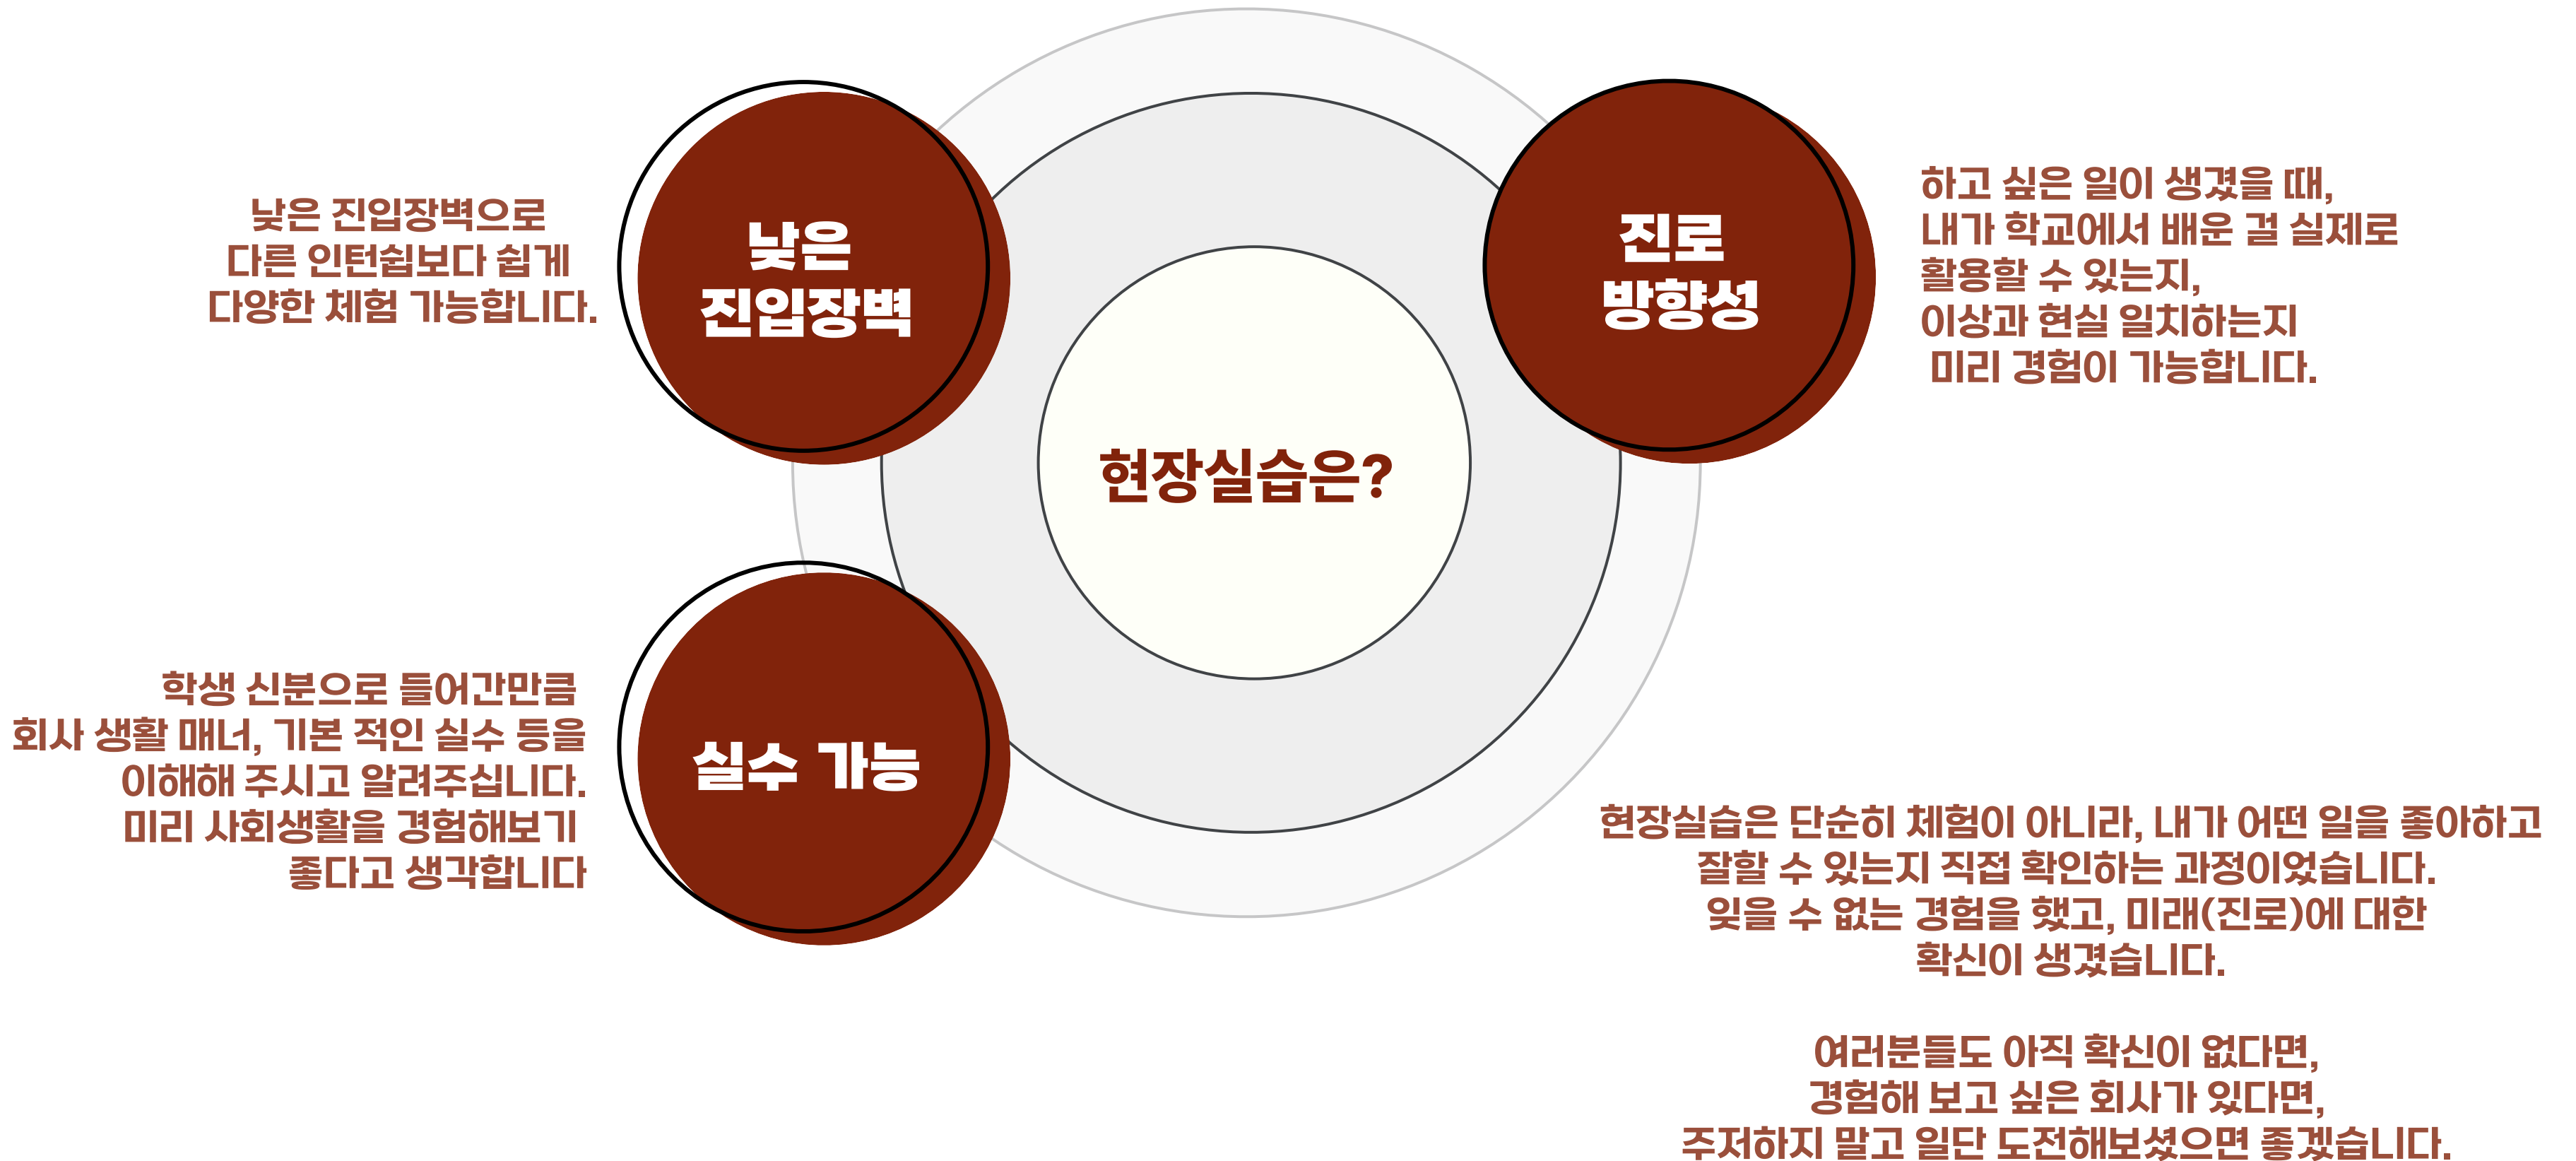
현장실습은?

낮은 진입장벽

낮은 진입장벽으로 다른 인턴쉽보다 쉽게 다양한 체험 가능합니다.

진로 방향성

하고 싶은 일이 생겼을 때, 내가 학교에서 배운 걸 실제로 활용할 수 있는지, 이상과 현실 일치하는지 미리 경험이 가능합니다.

실수 가능

학생 신분으로 들어간만큼 회사 생활 매너, 기본 적인 실수 등을 이해해 주시고 알려주십니다. 미리 사회생활을 경험해보기 좋다고 생각합니다

현장실습은 단순히 체험이 아니라, 내가 어떤 일을 좋아하고 잘할 수 있는지 직접 확인하는 과정이었습니다. 잊을 수 없는 경험을 했고, 미래(진로)에 대한 확신이 생겼습니다.

여러분들도 아직 확신이 없다면, 경험해 보고 싶은 회사가 있다면, 주저하지 말고 일단 도전해보셨으면 좋겠습니다.